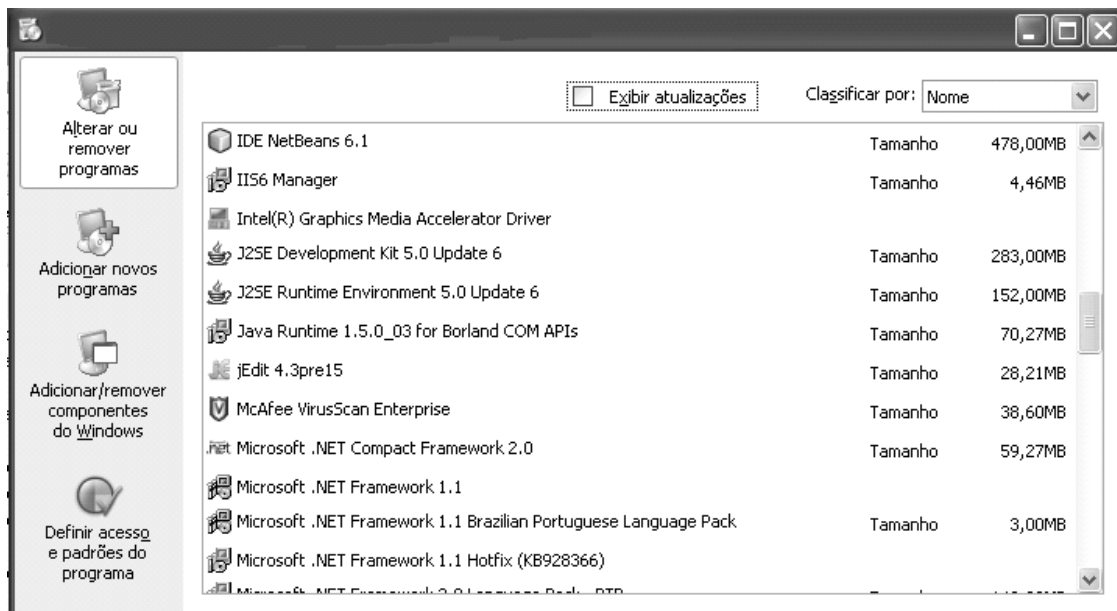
Alterar ou remover programas

Adicionar novos programas

Adicionar/remover componentes do Windows

Definir acesso e padrões do programa

Exibir atualizações

Classificar por: Nome

| | | |
|---|---|---|
| IDE NetBeans 6.1 | Tamanho | 478,00MB |
| IIS6 Manager | Tamanho | 4,46MB |
| Intel(R) Graphics Media Accelerator Driver | | |
| J2SE Development Kit 5.0 Update 6 | Tamanho | 283,00MB |
| J2SE Runtime Environment 5.0 Update 6 | Tamanho | 152,00MB |
| Java Runtime 1.5.0_03 for Borland COM APIs | Tamanho | 70,27MB |
| jEdit 4.3pre15 | Tamanho | 28,21MB |
| McAfee VirusScan Enterprise | Tamanho | 38,60MB |
| Microsoft .NET Compact Framework 2.0 | Tamanho | 59,27MB |
| Microsoft .NET Framework 1.1 | | |
| Microsoft .NET Framework 1.1 Brazilian Portuguese Language Pack | Tamanho | 3,00MB |
| Microsoft .NET Framework 1.1 Hotfix (KB928366) | | |
| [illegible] | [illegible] | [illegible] |